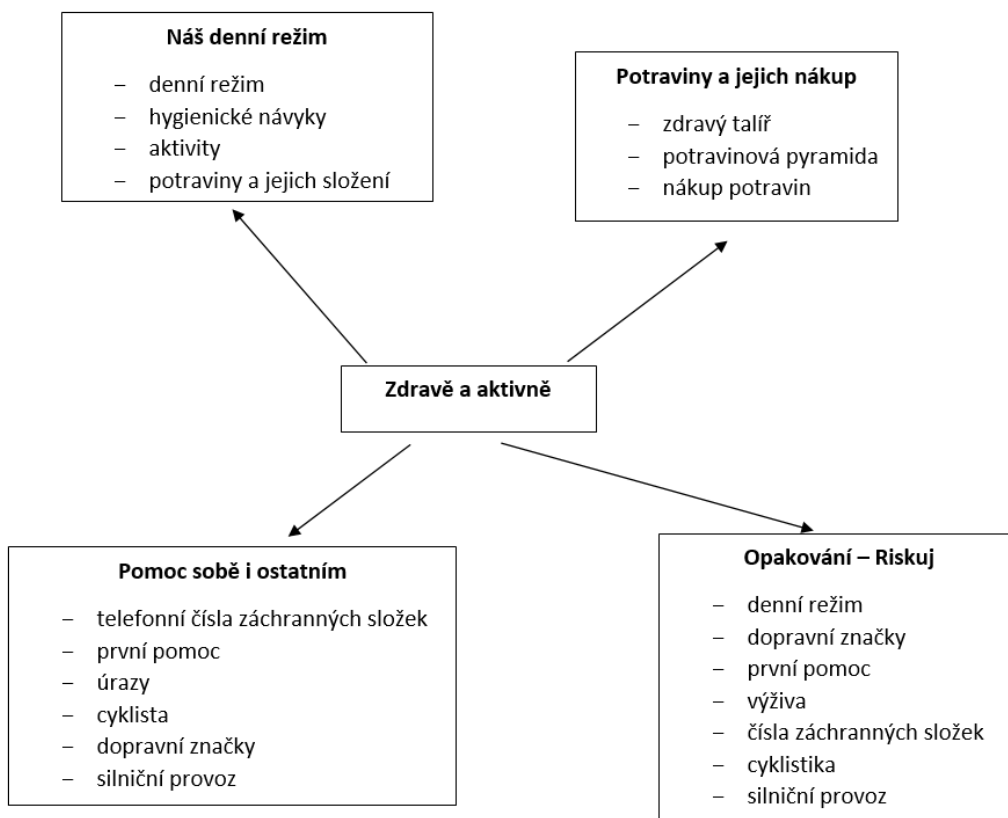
Náš denní režim

– denní režim
– hygienické návyky
– aktivity
– potraviny a jejich složení

Potraviny a jejich nákup

– zdravý talíř
– potravinová pyramida
– nákup potravin

Zdravě a aktivně

Pomoc sobě i ostatním

– telefonní čísla záchranných složek
– první pomoc
– úrazy
– cyklista
– dopravní značky
– silniční provoz

Opakování – Riskuj

– denní režim
– dopravní značky
– první pomoc
– výživa
– čísla záchranných složek
– cyklistika
– silniční provoz